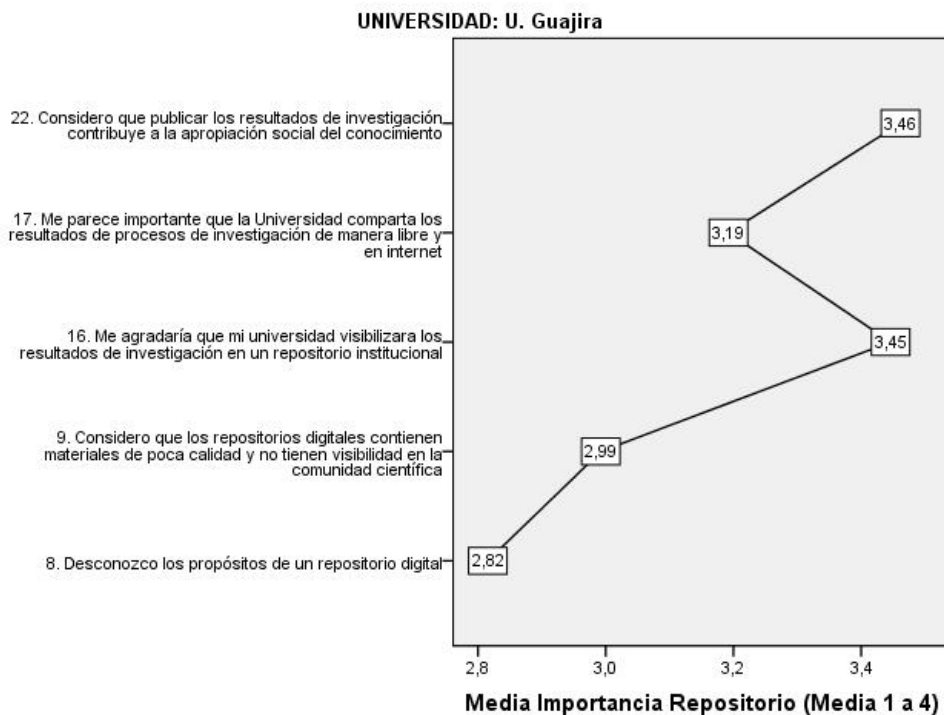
UNIVERSIDAD: U. Guajira

22. Considero que publicar los resultados de investigación contribuye a la apropiación social del conocimiento

17. Me parece importante que la Universidad comparta los resultados de procesos de investigación de manera libre y en internet

16. Me agradaría que mi universidad visibilizara los resultados de investigación en un repositorio institucional

9. Considero que los repositorios digitales contienen materiales de poca calidad y no tienen visibilidad en la comunidad científica

8. Desconozco los propósitos de un repositorio digital

3,46

3,19

3,45

2,99

2,82

2,8

3,0

3,2

3,4

Media Importancia Repositorio (Media 1 a 4)